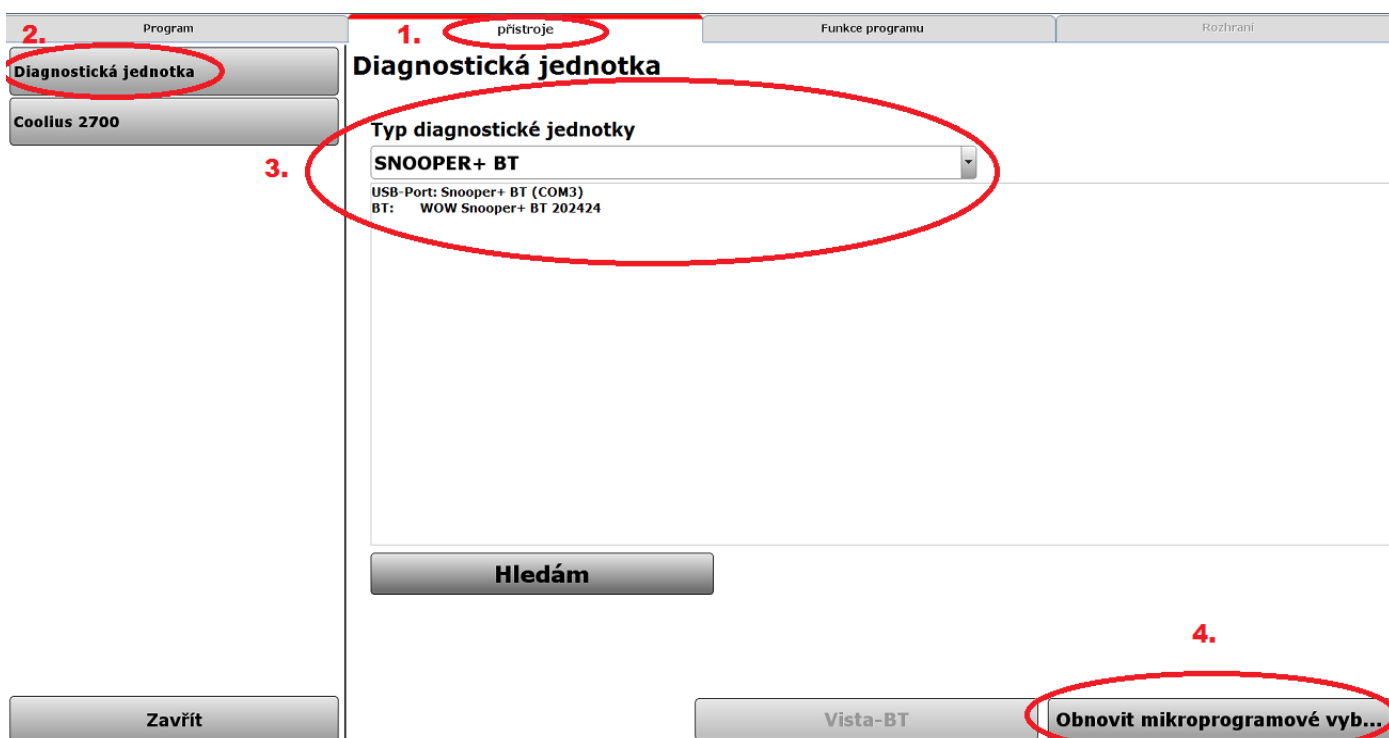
Program

1. přistroje

Funkce programu

Rozhraní

2.

Diagnostická jednotka

Coolius 2700

Diagnostická jednotka

3.

Typ diagnostické jednotky

SNOOPER+ BT

USB-Port: Snooper+ BT (COM3)
BT: WOW Snooper+ BT 202424

Hledám

4.

Zavřít

Vista-BT

Obnovit mikroprogramové vyb...